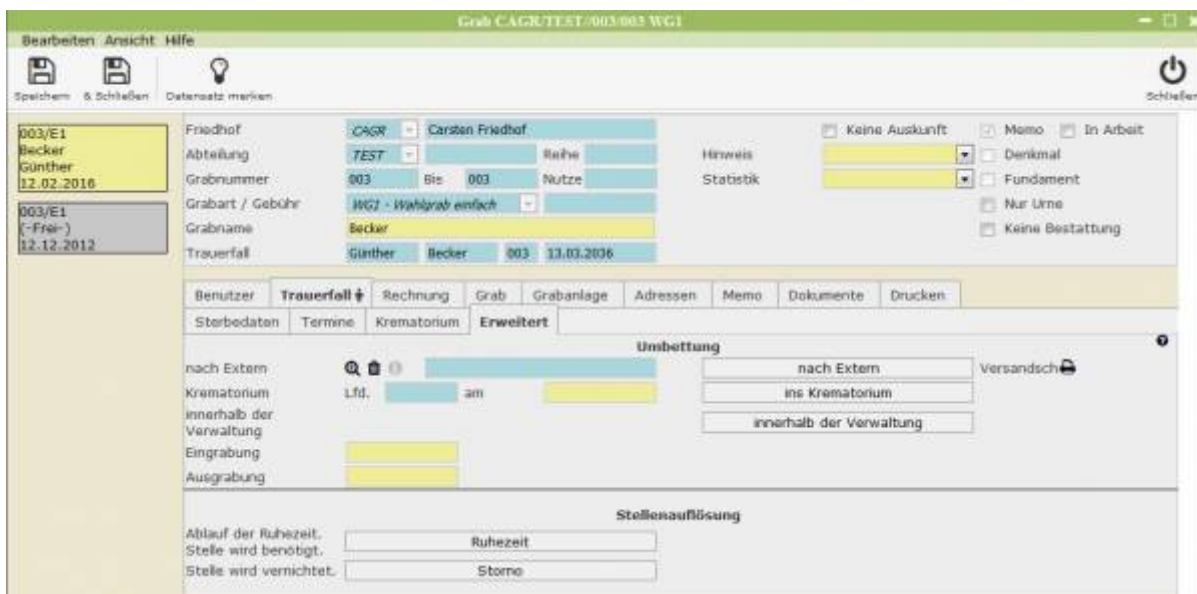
Grab CAGR/TEST//003/003 WG1

Bearbeiten Ansicht Hilfe

Speichern & Schließen Datensatz merken Schließen

003/E1
Becker
Günther
12.02.2016

003/E1
(-Frei-)
12.12.2012

Friedhof CAGR Carsten Friedhof
Abteilung TEST Reihe
Grabnummer 003 Bis 003 Nutze
Grabart / Gebühr WG1 - Wahlgrab einfach
Grabname Becker
Trauerfall Günther Becker 003 13.03.2036

Keine Auskunft
Hinweis
Statistik

Memo In Arbeit
Denkmal
Fundament
Nur Urne
Keine Bestattung

Benutzer | Trauerfall | Rechnung | Grab | Grabanlage | Adressen | Memo | Dokumente | Drucken
Sterbedaten | Termine | Krematorium | Erweitert

Umbettung

nach Extern
Krematorium Lfd. am
innerhalb der Verwaltung
Eingrabung
Ausgrabung

nach Extern
ins Krematorium
innerhalb der Verwaltung
Versandsch

Stellenauflösung

Ablauf der Ruhezeit. Stelle wird benötigt. Ruhezeit
Stelle wird vernichtet. Storno